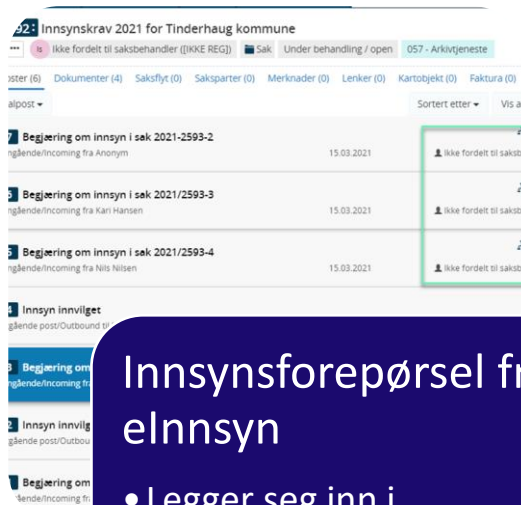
92: Innsynskrav 2021 for Tinderhaug kommune

Is Ikke fordelt til saksbehandler ([IKKE REG]) Sak Under behandling / open 057 - Arkivtjeneste

oster (6) Dokumenter (4) Saksflyt (0) Sakspartner (0) Merknader (0) Lenker (0) Kartobjekt (0) Faktura (0)

alpost

Sortert etter Vis a

7 Begjæring om innsyn i sak 2021-2593-2
ngående/Incoming fra Anonym 15.03.2021 Ikke fordelt til saksb

6 Begjæring om innsyn i sak 2021/2593-3
ngående/Incoming fra Kari Hansen 15.03.2021 Ikke fordelt til saksb

5 Begjæring om innsyn i sak 2021/2593-4
ngående/Incoming fra Nils Nilsen 15.03.2021 Ikke fordelt til saksb

4 Innsyn innvilget
gående post/Outbound til

3 Begjæring om
ngående/Incoming fra

2 Innsyn innvilg
gående post/Outbou

1 Begjæring om
ående/Incoming fra

Innsynsforepørsel fr
eInnsyn

• Legger seg inn i